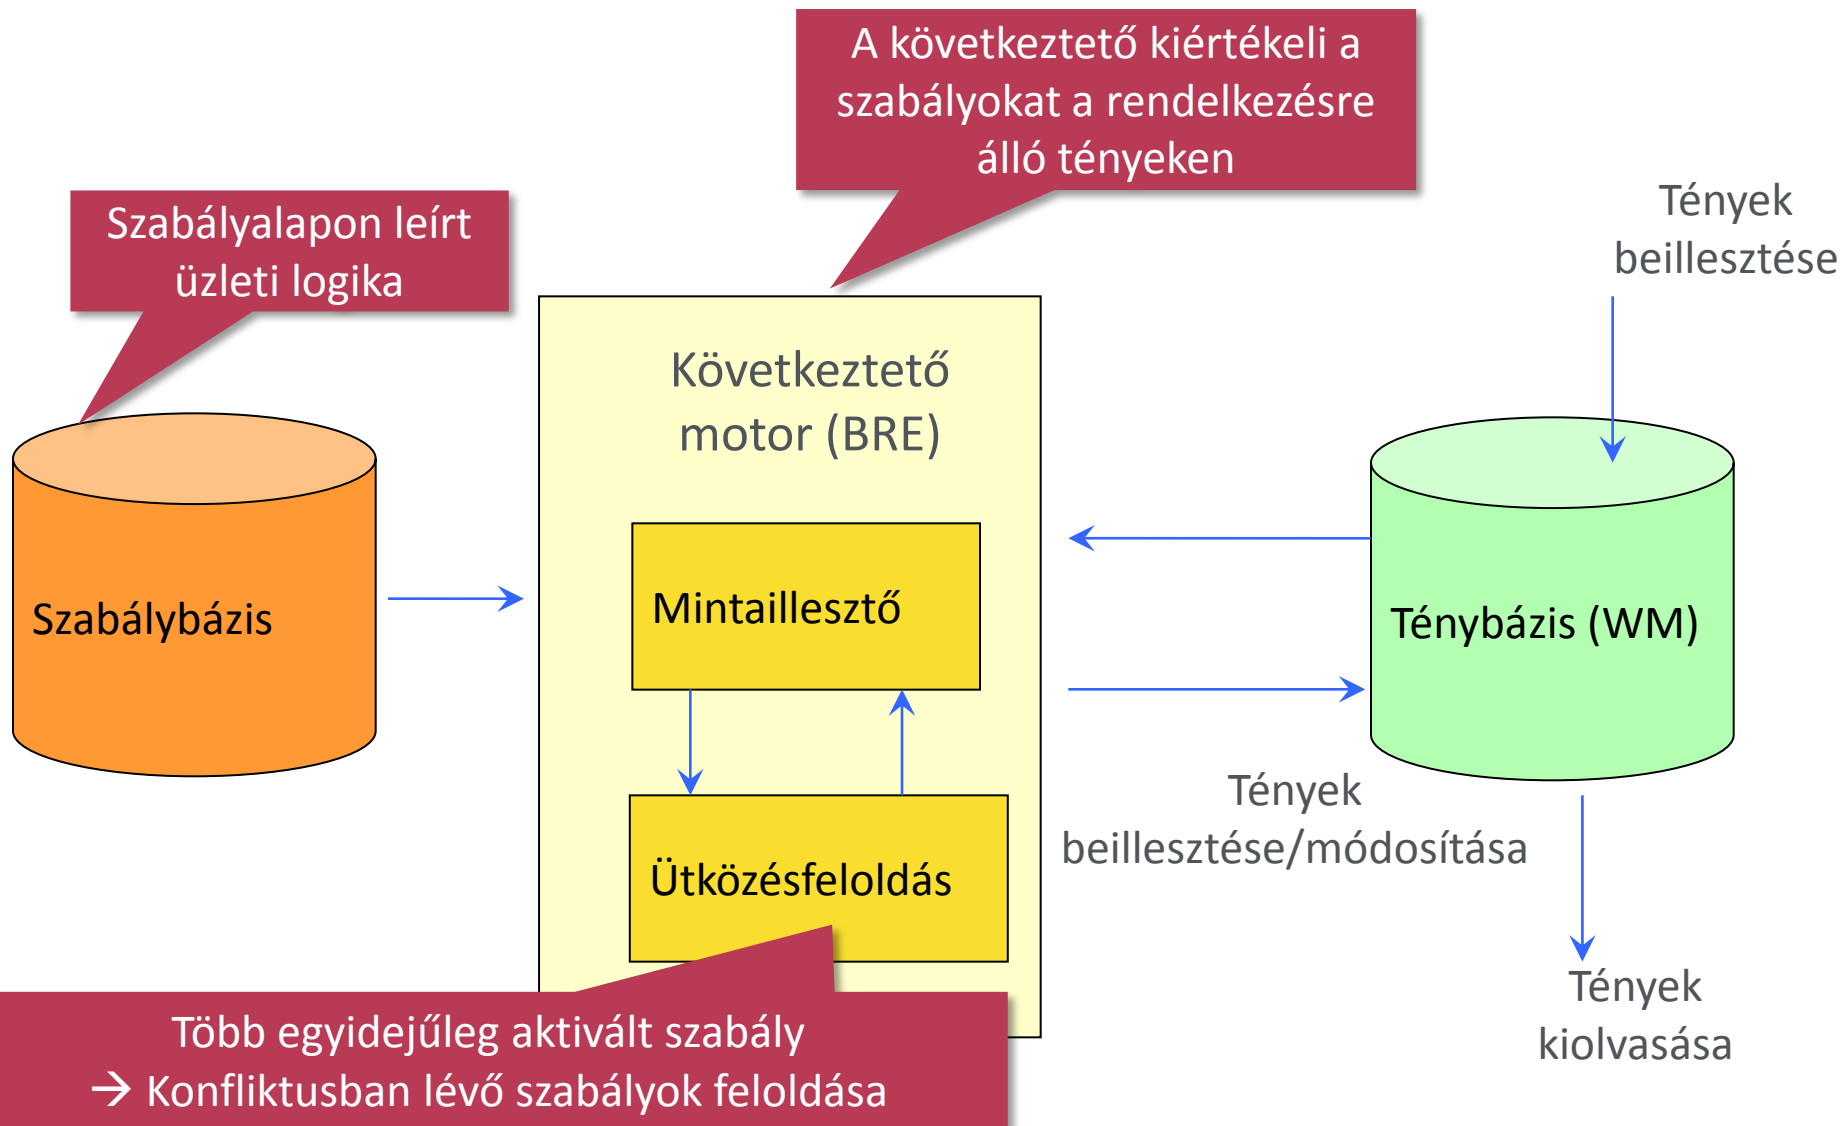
A következtető kiértékeli a szabályokat a rendelkezésre álló tényeken

Szabályalapon leírt üzleti logika

Tények beillesztése

Következtető motor (BRE)

Szabálybázis

Mintaillesztő

Ténybázis (WM)

Tények beillesztése/módosítása

Ütközésfeloldás

Tények kiolvasása

Több egyidejűleg aktivált szabály
→ Konfliktusban lévő szabályok feloldása